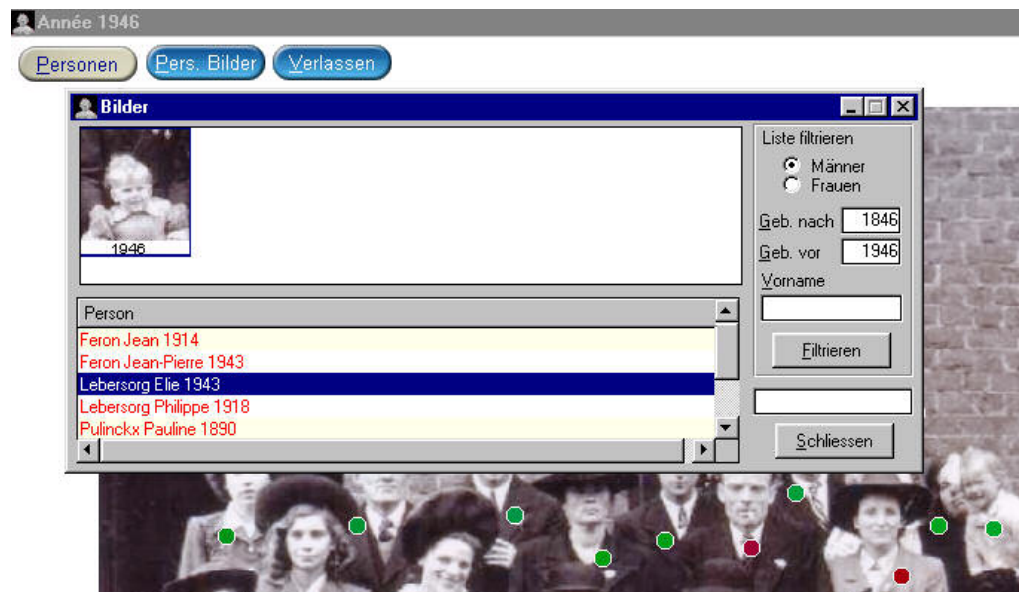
Année 1946

Personen
Pers. Bilder
Verlassen

Bilder

1946

Liste filtrieren
Männer
Frauen
Geb. nach 1846
Geb. vor 1946
Vorname
Filtrieren

Person
Feron Jean 1914
Feron Jean-Pierre 1943
Lebersorg Elie 1943
Lebersorg Philippe 1918
Pulinckx Pauline 1890

Schliessen